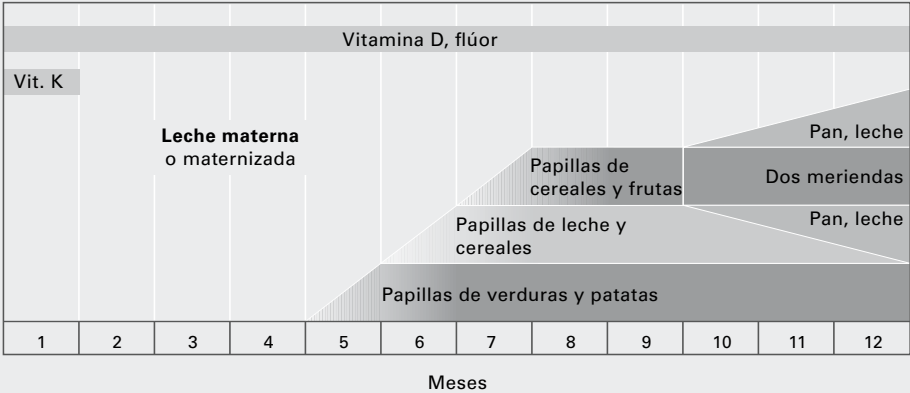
Vitamina D, flúor

Vit. K

**Leche materna**
o maternizada

Pan, leche

Papillas de cereales y frutas

Dos meriendas

Pan, leche

Papillas de leche y cereales

Papillas de verduras y patatas

| 1 | 2 | 3 | 4 | 5 | 6 | 7 | 8 | 9 | 10 | 11 | 12 |
|---|---|---|---|---|---|---|---|---|---|---|---|

Meses